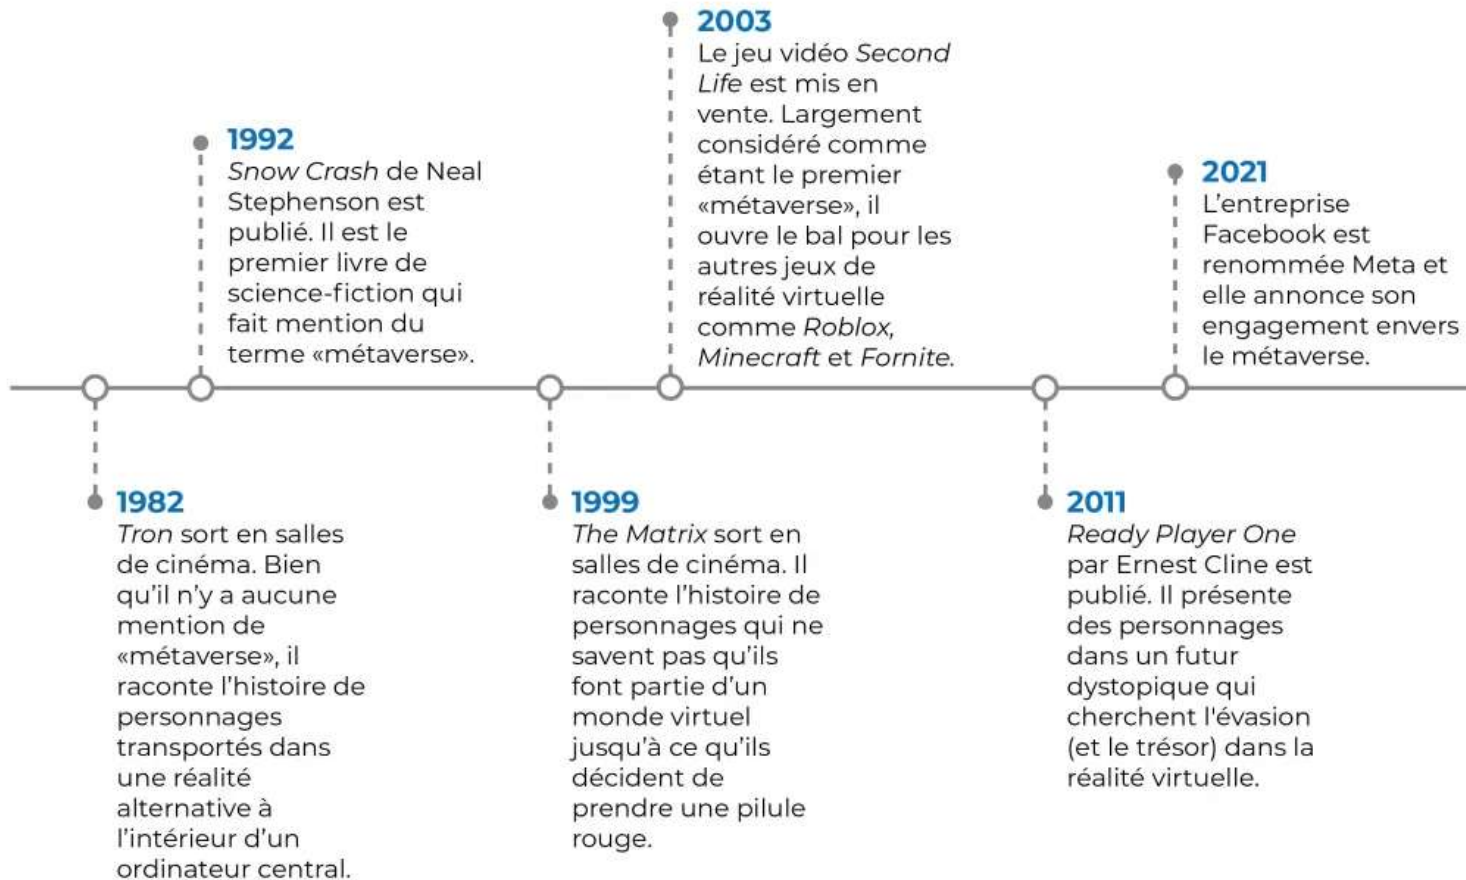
1982
Tron sort en salles de cinéma. Bien qu'il n'y a aucune mention de «métaverse», il raconte l'histoire de personnages transportés dans une réalité alternative à l'intérieur d'un ordinateur central.

1992
Snow Crash de Neal Stephenson est publié. Il est le premier livre de science-fiction qui fait mention du terme «métaverse».

1999
The Matrix sort en salles de cinéma. Il raconte l'histoire de personnages qui ne savent pas qu'ils font partie d'un monde virtuel jusqu'à ce qu'ils décident de prendre une pilule rouge.

2003
Le jeu vidéo Second Life est mis en vente. Largement considéré comme étant le premier «métaverse», il ouvre le bal pour les autres jeux de réalité virtuelle comme Roblox, Minecraft et Fornite.

2011
Ready Player One par Ernest Cline est publié. Il présente des personnages dans un futur dystopique qui cherchent l'évasion (et le trésor) dans la réalité virtuelle.

2021
L'entreprise Facebook est renommée Meta et elle annonce son engagement envers le métaverse.